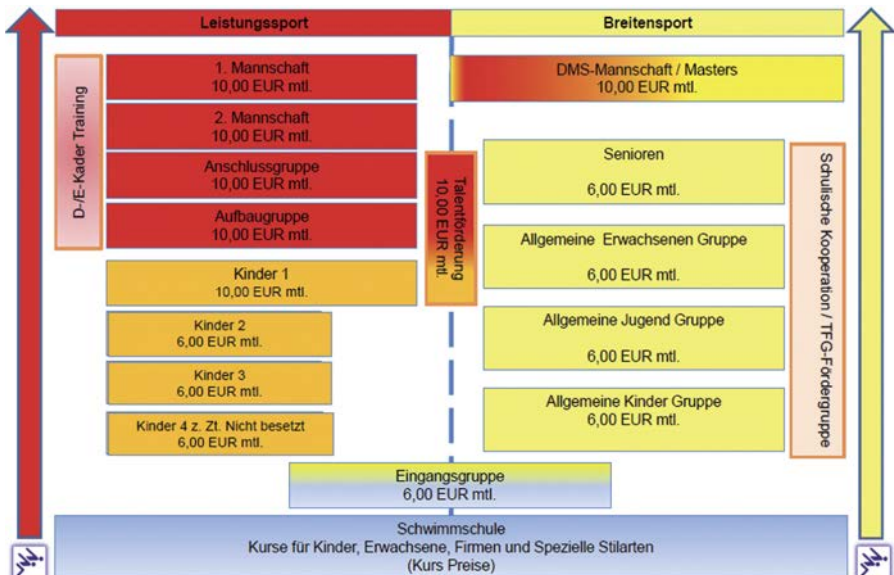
Leistungssport

Breitensport

D-/E-Kader Training

1. Mannschaft
10,00 EUR mtl.

2. Mannschaft
10,00 EUR mtl.

Anschlussgruppe
10,00 EUR mtl.

Aufbaugruppe
10,00 EUR mtl.

Talentförderung
10,00 EUR mtl.

DMS-Mannschaft / Masters
10,00 EUR mtl.

Senioren
6,00 EUR mtl.

Allgemeine Erwachsenen Gruppe
6,00 EUR mtl.

Allgemeine Jugend Gruppe
6,00 EUR mtl.

Allgemeine Kinder Gruppe
6,00 EUR mtl.

Schulische Kooperation / TFG-Fördergruppe

Kinder 1
10,00 EUR mtl.

Kinder 2
6,00 EUR mtl.

Kinder 3
6,00 EUR mtl.

Kinder 4 z. Zt. Nicht besetzt
6,00 EUR mtl.

Eingangsgruppe
6,00 EUR mtl.

Schwimmschule
Kurse für Kinder, Erwachsene, Firmen und Spezielle Stilarten
(Kurs Preise)